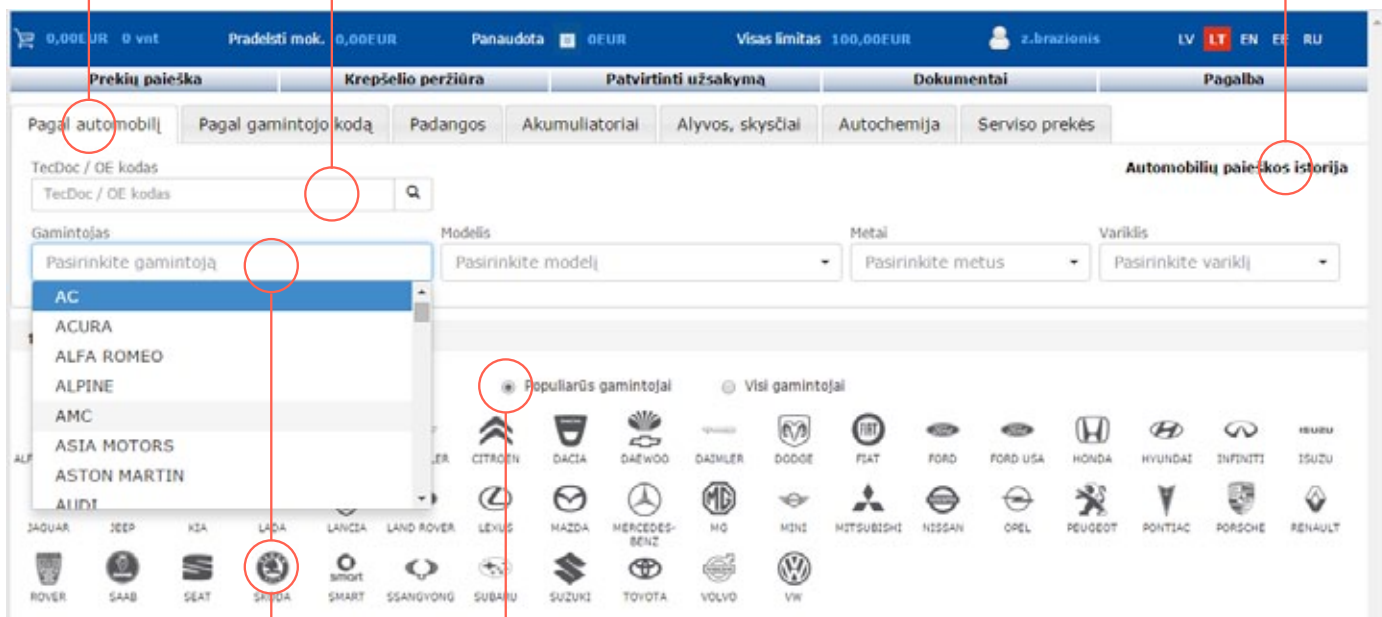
0,00EUR 0 vnt Pradelsti mok. 0,00EUR Panaudota 0EUR Visas limitas 100,00EUR z.brazionis LV LT EN EE RU

Prekių paieška | Krepšelio peržiūra | Patvirtinti užsakymą | Dokumentai | Pagalba

Pagal automobilį | Pagal gamintojo kodą | Padangos | Akumuliatoriai | Alyvos, skysčiai | Autochemija | Serviso prekės

TecDoc / OE kodas

TecDoc / OE kodas

Automobilių paieškos istorija

Gamintojas

Pasirinkite gamintoją

Modelis

Pasirinkite modelį

Metai

Pasirinkite metus

Variklis

Pasirinkite variklį

AC
ACURA
ALFA ROMEO
ALPINE
AMC
ASIA MOTORS
ASTON MARTIN
AUDI

Populiarūs gamintojai   Visi gamintojai

ALF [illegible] LER CITROEN DACIA DAEWOO DAIMLER DODGE FIAT FORD FORD USA HONDA HYUNDAI INFINITI ISUZU

JAGUAR JEEP KIA LADA LANCIA LAND ROVER LEXUS MAZDA MERCEDES-BENZ MG MINI MITSUBISHI NISSAN OPEL PEUGEOT PONTIAC PORSCHE RENAULT

ROVER SAAB SEAT SKODA SMART SSANGYONG SUBARU SUZUKI TOYOTA VOLVO VW